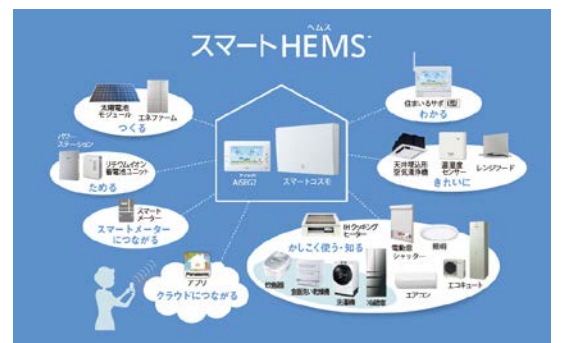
ヘムス
スマートHEMS

太陽電池モジュール
エネファーム
つくる

パワーステーション
リチウムイオン蓄電池ユニット
ためる

スマートメーター
スマートメーターにつながる

Panasonic
アプリ
クラウドにつながる

AiSEG2
スマートコスモ

住まいるサポ（型）
わかる

天井埋込形空気清浄機
温湿度センサー
レンジフード
きれいに

IHクッキングヒーター
かしこく使う・知る
電動窓シャッター
照明
炊飯器
食器洗い乾燥機
洗濯機
冷蔵庫
エアコン
エコキュート